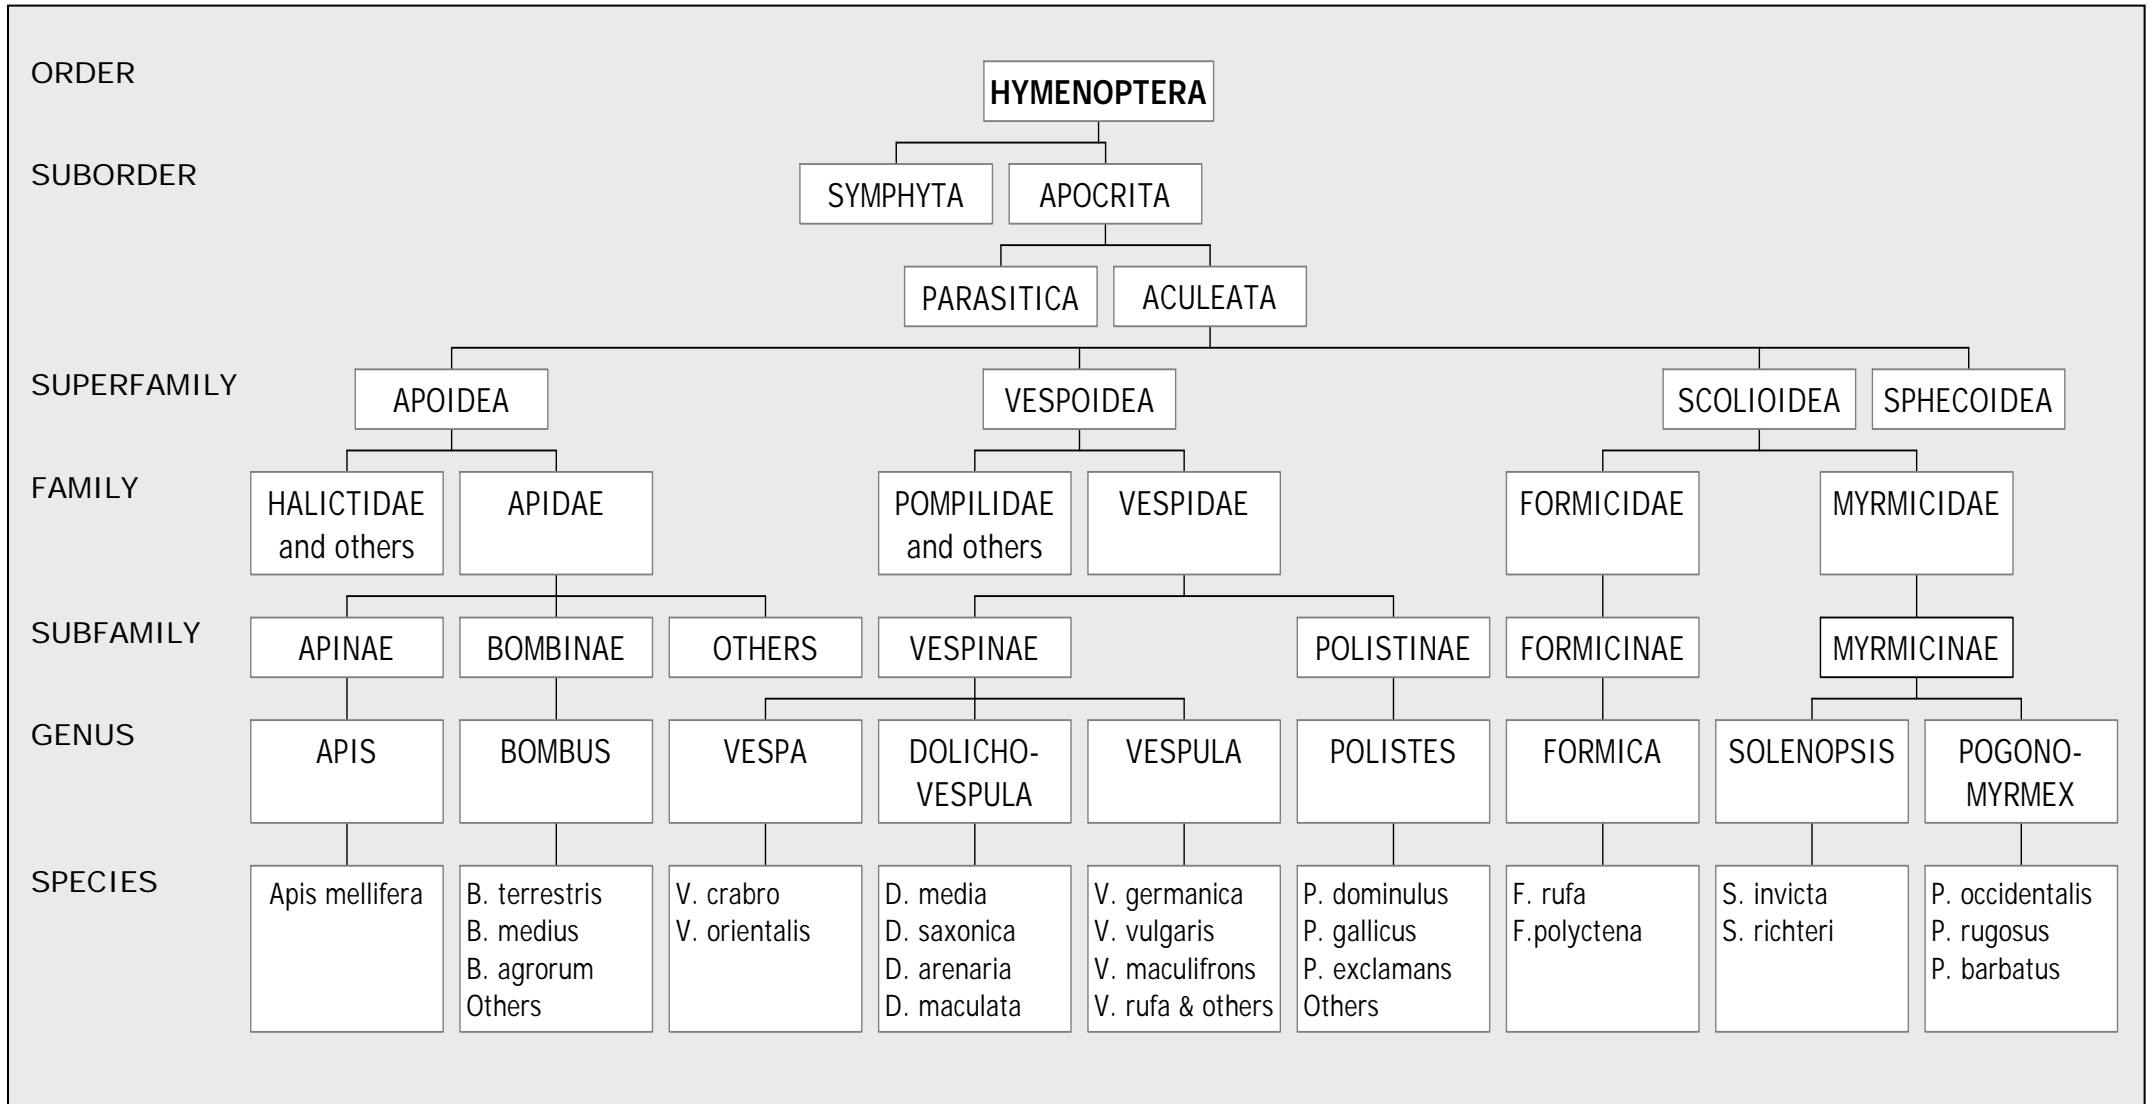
ORDER
HYMENOPTERA

SUBORDER
SYMPHYTA
APOCRITA

PARASITICA
ACULEATA

SUPERFAMILY
APOIDEA
VESPOIDEA
SCOLIOIDEA
SPHECOIDEA

FAMILY
HALICTIDAE and others
APIDAE
POMPILIDAE and others
VESPIDAE
FORMICIDAE
MYRMICIDAE

SUBFAMILY
APINAE
BOMBINAE
OTHERS
VESPINAE
POLISTINAE
FORMICINAE
MYRMICINAE

GENUS
APIS
BOMBUS
VESPA
DOLICHO-VESPULA
VESPULA
POLISTES
FORMICA
SOLENOPSIS
POGONO-MYRMEX

SPECIES
Apis mellifera

B. terrestris
B. medius
B. agrorum
Others

V. crabro
V. orientalis

D. media
D. saxonica
D. arenaria
D. maculata

V. germanica
V. vulgaris
V. maculifrons
V. rufa & others

P. dominulus
P. gallicus
P. exclamans
Others

F. rufa
F.polyctena

S. invicta
S. richteri

P. occidentalis
P. rugosus
P. barbatus